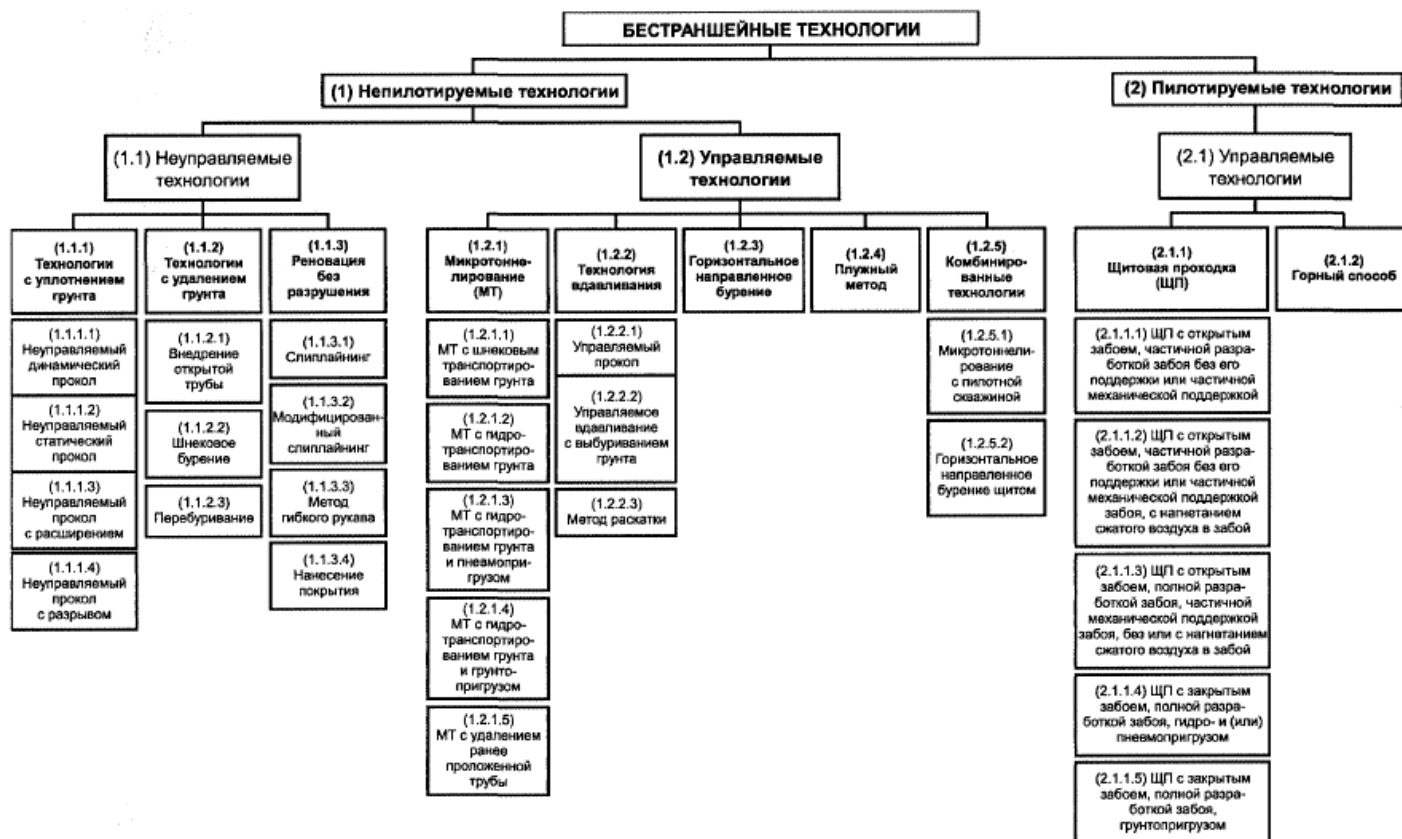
БЕСТРАНШЕЙНЫЕ ТЕХНОЛОГИИ

(1) Непилотируемые технологии

(2) Пилотируемые технологии

(1.1) Неуправляемые технологии

(1.2) Управляемые технологии

(2.1) Управляемые технологии

(1.1.1) Технологии с уплотнением грунта

(1.1.1.1) Неуправляемый динамический прокол

(1.1.1.2) Неуправляемый статический прокол

(1.1.1.3) Неуправляемый прокол с расширением

(1.1.1.4) Неуправляемый прокол с разрывом

(1.1.2) Технологии с удалением грунта

(1.1.2.1) Внедрение открытой трубы

(1.1.2.2) Шнековое бурение

(1.1.2.3) Перебуривание

(1.1.3) Реновация без разрушения

(1.1.3.1) Слиплайнинг

(1.1.3.2) Модифицированный слиплайнинг

(1.1.3.3) Метод гибкого рукава

(1.1.3.4) Нанесение покрытия

(1.2.1) Микротоннелирование (МТ)

(1.2.1.1) МТ с шнековым транспортированием грунта

(1.2.1.2) МТ с гидротранспортированием грунта

(1.2.1.3) МТ с гидротранспортированием грунта и пневмопригрузом

(1.2.1.4) МТ с гидротранспортированием грунта и грунтопригрузом

(1.2.1.5) МТ с удалением ранее проложенной трубы

(1.2.2) Технология вдавливания

(1.2.2.1) Управляемый прокол

(1.2.2.2) Управляемое вдавливание с выбуриванием грунта

(1.2.2.3) Метод раскатки

(1.2.3) Горизонтальное направленное бурение

(1.2.4) Плужный метод

(1.2.5) Комбинированные технологии

(1.2.5.1) Микротонелирование с пилотной скважиной

(1.2.5.2) Горизонтальное направленное бурение щитом

(2.1.1) Щитовая проходка (ЩП)

(2.1.1.1) ЩП с открытым забоем, частичной разработкой забоя без его поддержки или частичной механической поддержкой

(2.1.1.2) ЩП с открытым забоем, частичной разработкой забоя без его поддержки или частичной механической поддержкой забоя, с нагнетанием сжатого воздуха в забой

(2.1.1.3) ЩП с открытым забоем, полной разработкой забоя, частичной механической поддержкой забоя, без или с нагнетанием сжатого воздуха в забой

(2.1.1.4) ЩП с закрытым забоем, полной разработкой забоя, гидро- и (или) пневмопригрузом

(2.1.1.5) ЩП с закрытым забоем, полной разработкой забоя, грунтопригрузом

(2.1.2) Горный способ